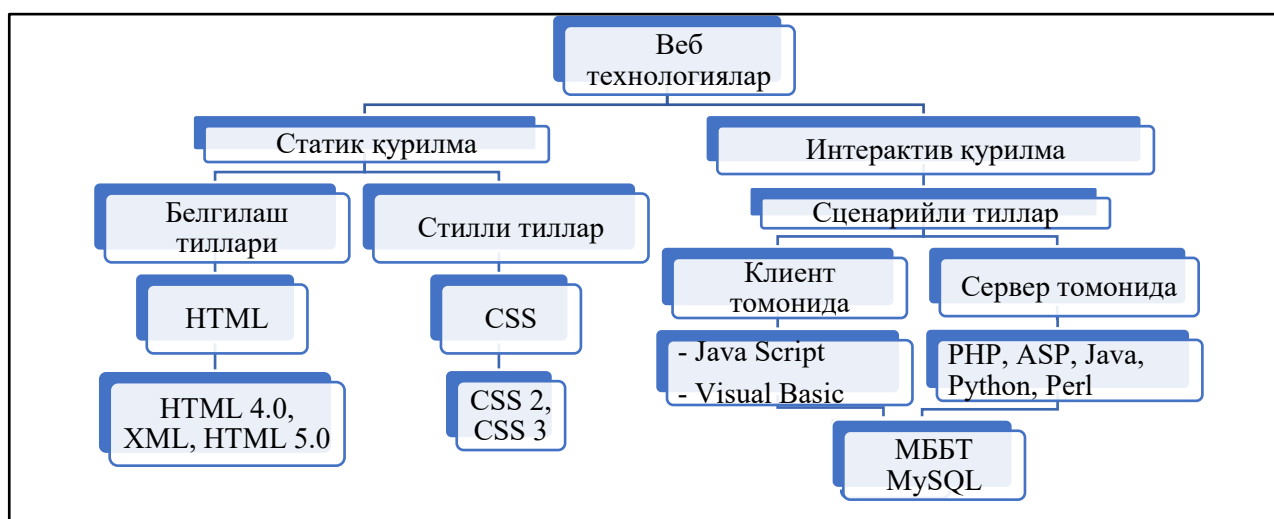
Веб технологиялар

Статик қурилма

Интерактив қурилма

Белгилаш тиллари

Стилли тиллар

Сценарийли тиллар

Клиент томонида

Сервер томонида

HTML

CSS

- Java Script

- Visual Basic

PHP, ASP, Java, Python, Perl

HTML 4.0, XML, HTML 5.0

CSS 2, CSS 3

МББТ MySQL